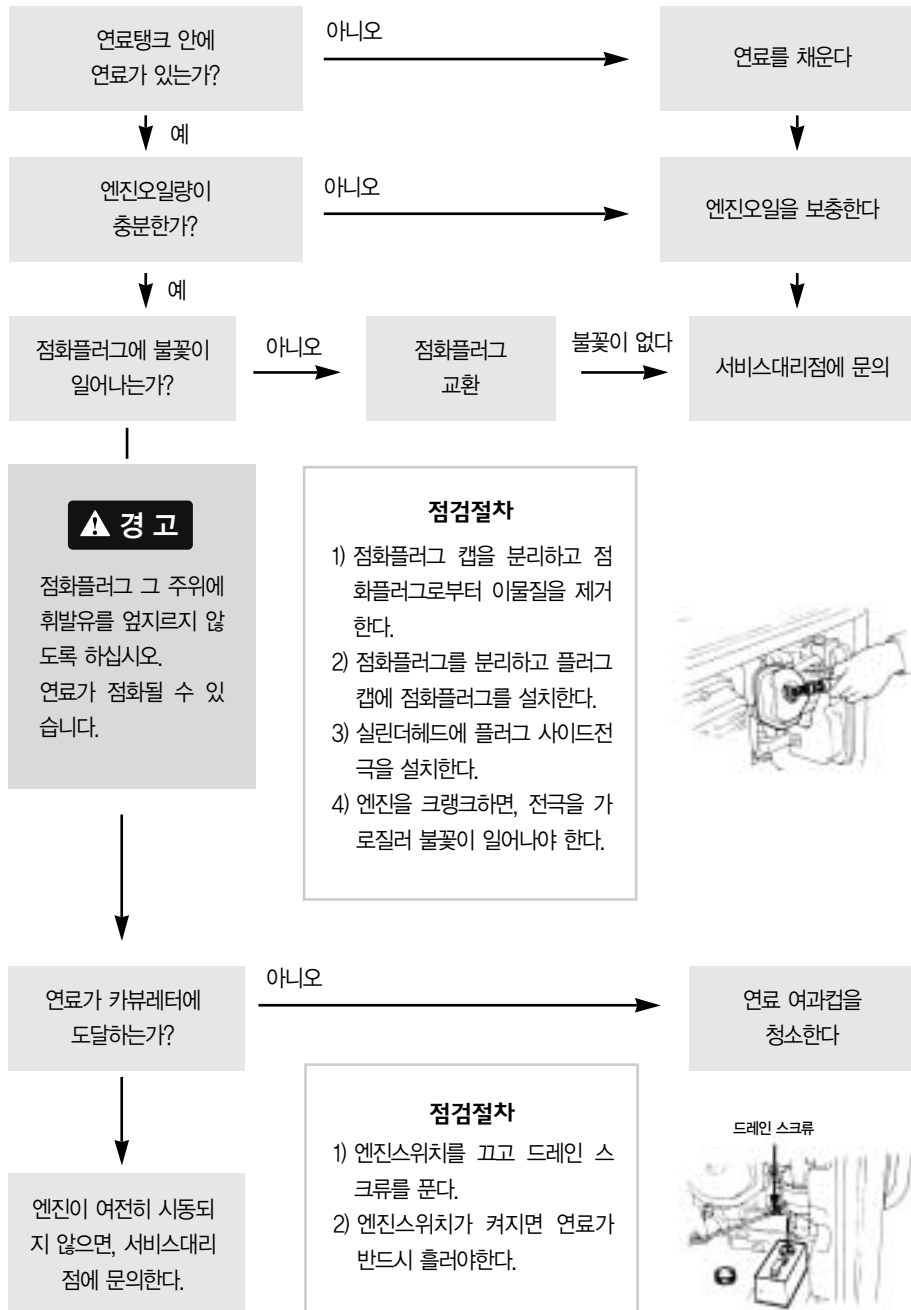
연료탱크 안에 연료가 있는가?

아니오

연료를 채운다

예

엔진오일량이 충분한가?

아니오

엔진오일을 보충한다

예

점화플러그에 불꽃이 일어나는가?

아니오

점화플러그 교환

불꽃이 없다

서비스대리점에 문의

⚠ 경 고

점화플러그 그 주위에 휘발유를 엎지르지 않도록 하십시오. 연료가 점화될 수 있습니다.

점검절차

1) 점화플러그 캡을 분리하고 점화플러그로부터 이물질을 제거한다.
2) 점화플러그를 분리하고 플러그 캡에 점화플러그를 설치한다.
3) 실린더헤드에 플러그 사이드전극을 설치한다.
4) 엔진을 크랭크하면, 전극을 가로질러 불꽃이 일어나야 한다.

연료가 카뷰레터에 도달하는가?

아니오

연료 여과컵을 청소한다

점검절차

1) 엔진스위치를 끄고 드레인 스크류를 푼다.
2) 엔진스위치가 켜지면 연료가 반드시 흘러야한다.

드레인 스크류

엔진이 여전히 시동되지 않으면, 서비스대리점에 문의한다.